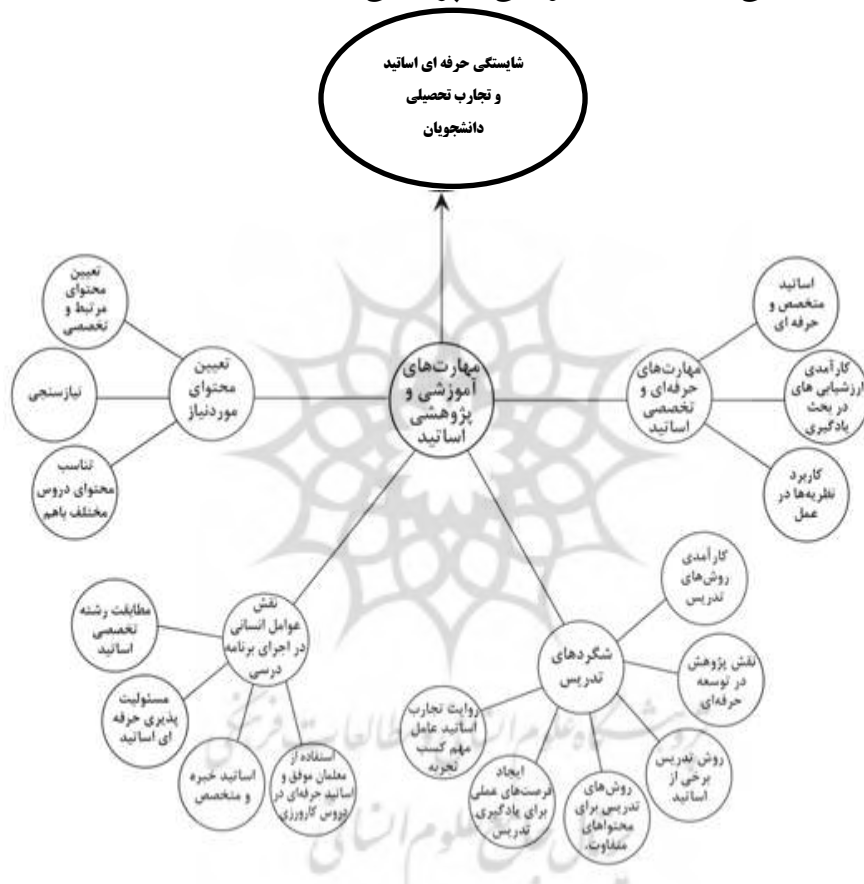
شایستگی حرفه ای اساتید
و تجارب تحصیلی
دانشجویان

مهارت‌های
آموزشی و
پژوهشی
اساتید

تعیین
محتوای
مرتبط و
تخصصی

نیازسنجی

تعیین
محتوای
موردنیاز

تناسب
محتوای دروس
مختلف باهم

اساتید
متخصص و
حرفه ای

مهارت‌های
حرفه‌ای و
تخصصی
اساتید

کارآمدی
ارزشیابی های
در بحث
یادگیری

کاربرد
نظریه‌ها در
عمل

مطابقت رشته
تخصصی
اساتید

نقش
عوامل انسانی
در اجرای برنامه
درسی

مسئولیت
پذیری حرفه
ای اساتید

اساتید خبره
و متخصص

استفاده از
معلمان موفق و
اساتید حرفه‌ای در
دروس کارورزی

کارآمدی
روش‌های
تدریس

شگردهای
تدریس

نقش پژوهش
در توسعه
حرفه‌ای

روایت تجارب
اساتید عامل
مهم کسب
تجربه

ایجاد
فرصت‌های عملی
برای یادگیری
تدریس

روش‌های
تدریس برای
محتواهای
متفاوت.

روش تدریس
برخی از
اساتید

پژوهشگاه علوم انسانی و مطالعات فرهنگی
پرتال جامع علوم انسانی